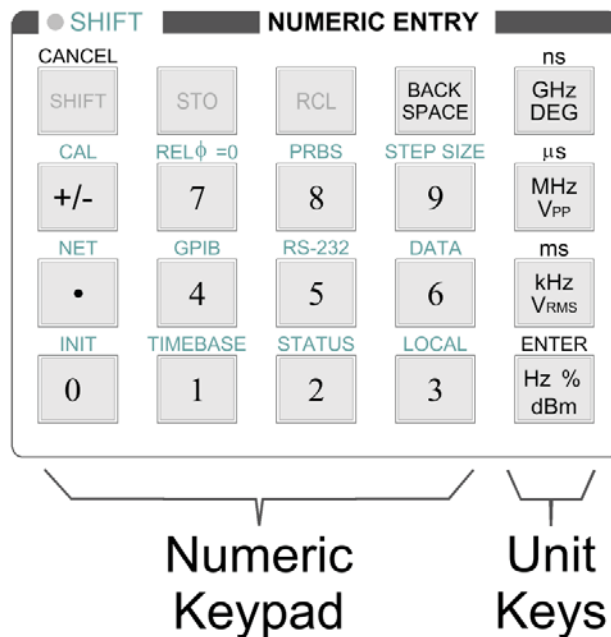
SHIFT NUMERIC ENTRY

CANCEL
SHIFT
STO
RCL
BACK SPACE
ns
GHz DEG

CAL
+/-
REL$\phi$ =0
7
PRBS
8
STEP SIZE
9
$\mu$s
MHz $V_{PP}$

NET
•
GPIB
4
RS-232
5
DATA
6
ms
kHz $V_{RMS}$

INIT
0
TIMEBASE
1
STATUS
2
LOCAL
3
ENTER
Hz %
dBm

Numeric Keypad

Unit Keys